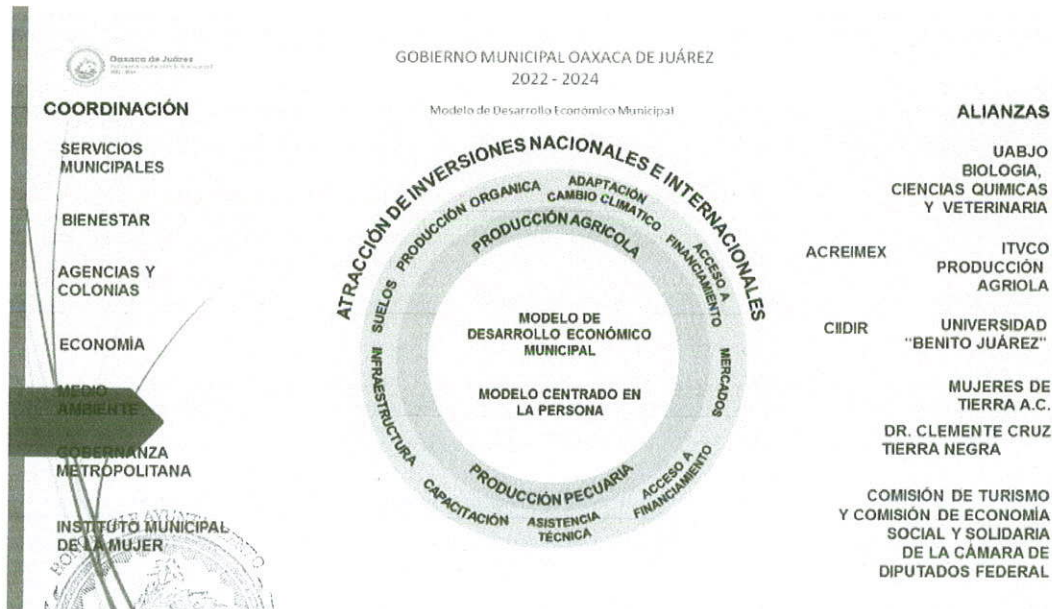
Oaxaca de Juárez

GOBIERNO MUNICIPAL OAXACA DE JUÁREZ
2022 - 2024

Modelo de Desarrollo Económico Municipal

COORDINACIÓN

SERVICIOS MUNICIPALES

BIENESTAR

AGENCIAS Y COLONIAS

ECONOMÍA

MEDIO AMBIENTE

GOBERNANZA METROPOLITANA

INSTITUTO MUNICIPAL DE LA MUJER

ATRACCIÓN DE INVERSIONES NACIONALES E INTERNACIONALES

SUELOS PRODUCCIÓN ORGANICA ADAPTACIÓN CAMBIO CLIMÁTICO ACCESO A FINANCIAMIENTO

PRODUCCIÓN AGRICOLA

MODELO DE DESARROLLO ECONÓMICO MUNICIPAL

MODELO CENTRADO EN LA PERSONA

INFRAESTRUCTURA MERCADOS

PRODUCCIÓN PECUARIA

CAPACITACIÓN ASISTENCIA TÉCNICA ACCESO A FINANCIAMIENTO

ALIANZAS

UABJO BIOLOGIA, CIENCIAS QUIMICAS Y VETERINARIA

ACREIMEX

ITVCO PRODUCCIÓN AGRIOLA

CIIDIR

UNIVERSIDAD "BENITO JUÁREZ"

MUJERES DE TIERRA A.C.

DR. CLEMENTE CRUZ TIERRA NEGRA

COMISIÓN DE TURISMO Y COMISIÓN DE ECONOMÍA SOCIAL Y SOLIDARIA DE LA CÁMARA DE DIPUTADOS FEDERAL